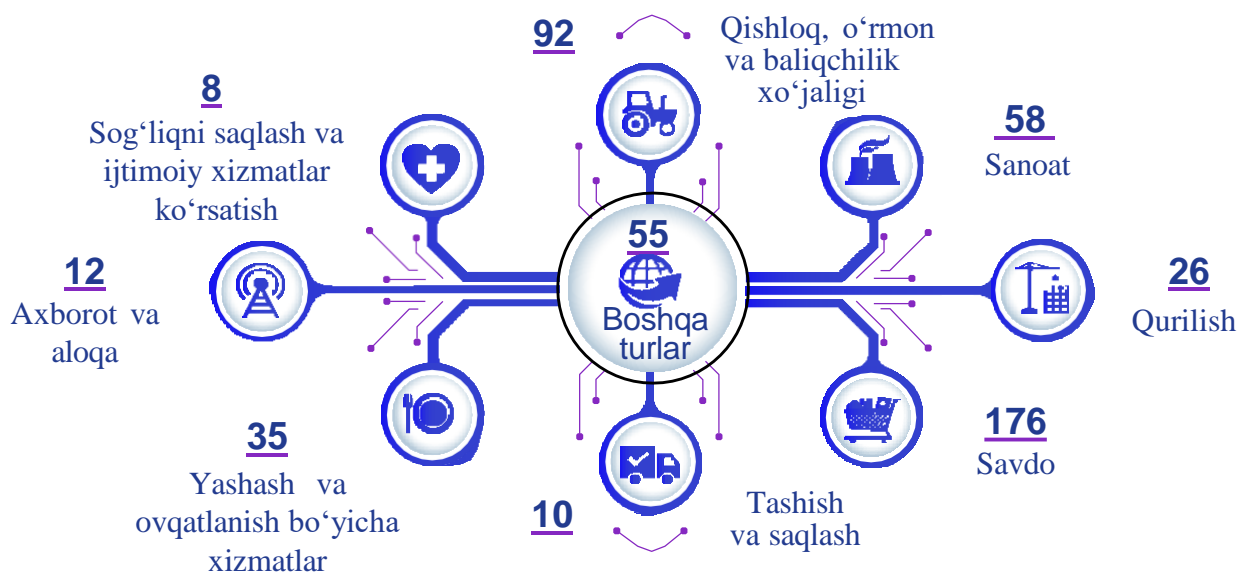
92

Qishloq, o‘rmon va baliqchilik xo‘jaligi

8

Sog‘liqni saqlash va ijtimoiy xizmatlar ko‘rsatish

58

Sanoat

55

Boshqa turlar

12

Axborot va aloqa

26

Qurilish

35

Yashash va ovqatlanish bo‘yicha xizmatlar

176

Savdo

10

Tashish va saqlash